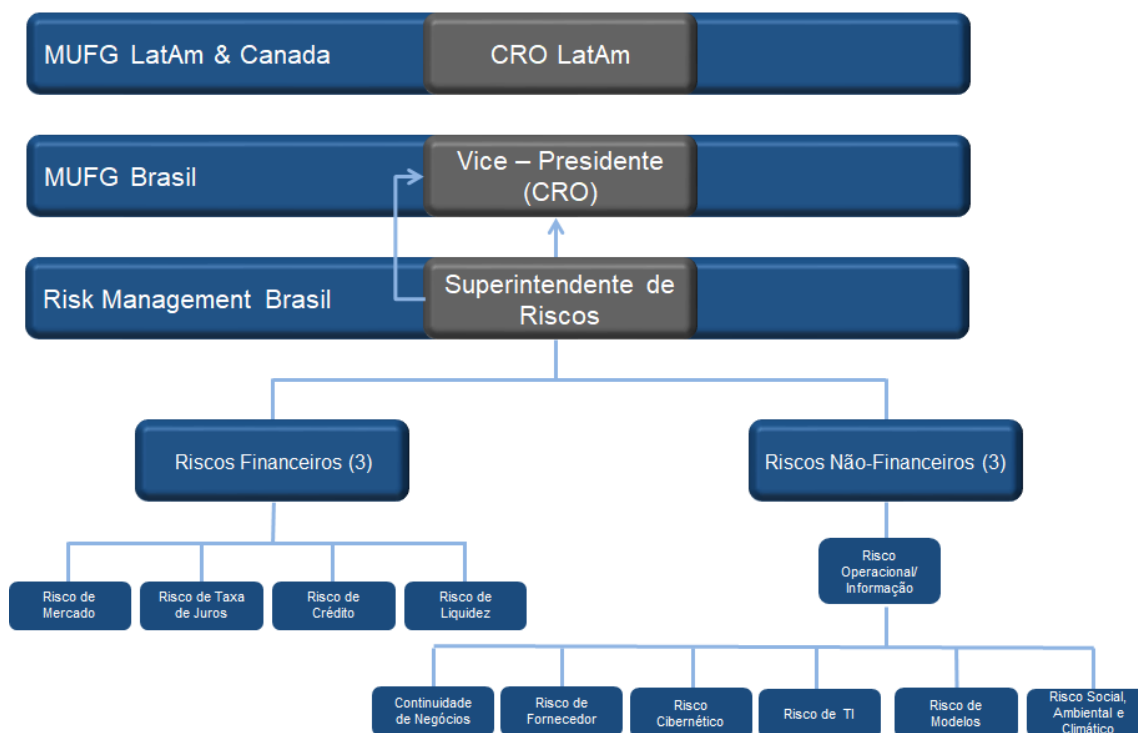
MUFG LatAm & Canada

CRO LatAm

MUFG Brasil

Vice – Presidente (CRO)

Risk Management Brasil

Superintendente de Riscos

Riscos Financeiros (3)

Riscos Não-Financeiros (3)

Risco de Mercado

Risco de Taxa de Juros

Risco de Crédito

Risco de Liquidez

Risco Operacional/ Informação

Continuidade de Negócios

Risco de Fornecedor

Risco Cibernético

Risco de TI

Risco de Modelos

Risco Social, Ambiental e Climático